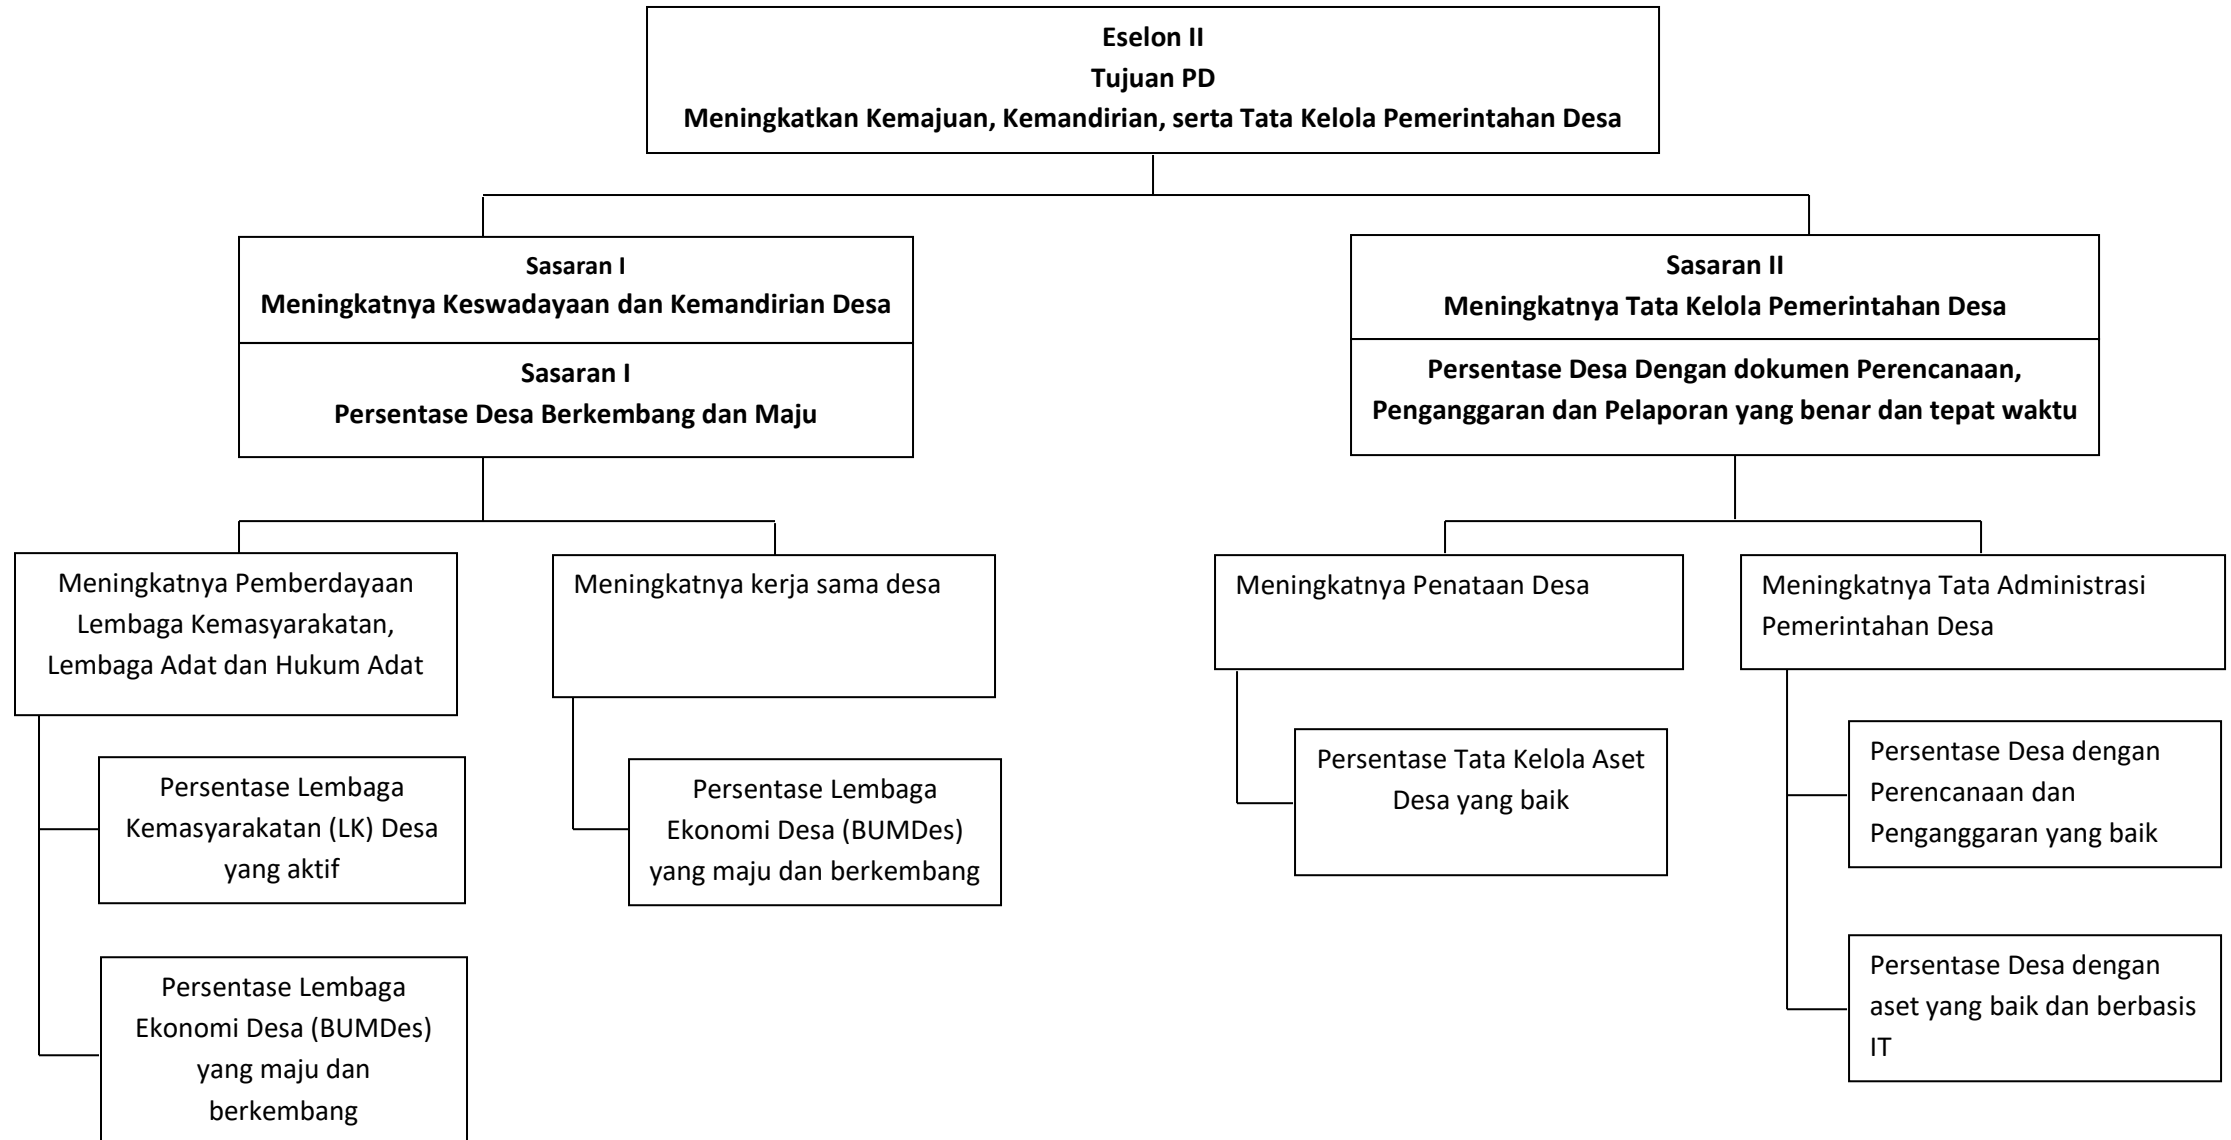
Eselon II
Tujuan PD
Meningkatkan Kemajuan, Kemandirian, serta Tata Kelola Pemerintahan Desa

Sasaran I
Meningkatnya Keswadayaan dan Kemandirian Desa

Sasaran I
Persentase Desa Berkembang dan Maju

Sasaran II
Meningkatnya Tata Kelola Pemerintahan Desa

Persentase Desa Dengan dokumen Perencanaan, Penganggaran dan Pelaporan yang benar dan tepat waktu

Meningkatnya Pemberdayaan Lembaga Kemasyarakatan, Lembaga Adat dan Hukum Adat

Persentase Lembaga Kemasyarakatan (LK) Desa yang aktif

Persentase Lembaga Ekonomi Desa (BUMDes) yang maju dan berkembang

Meningkatnya kerja sama desa

Persentase Lembaga Ekonomi Desa (BUMDes) yang maju dan berkembang

Meningkatnya Penataan Desa

Persentase Tata Kelola Aset Desa yang baik

Meningkatnya Tata Administrasi Pemerintahan Desa

Persentase Desa dengan Perencanaan dan Penganggaran yang baik

Persentase Desa dengan aset yang baik dan berbasis IT